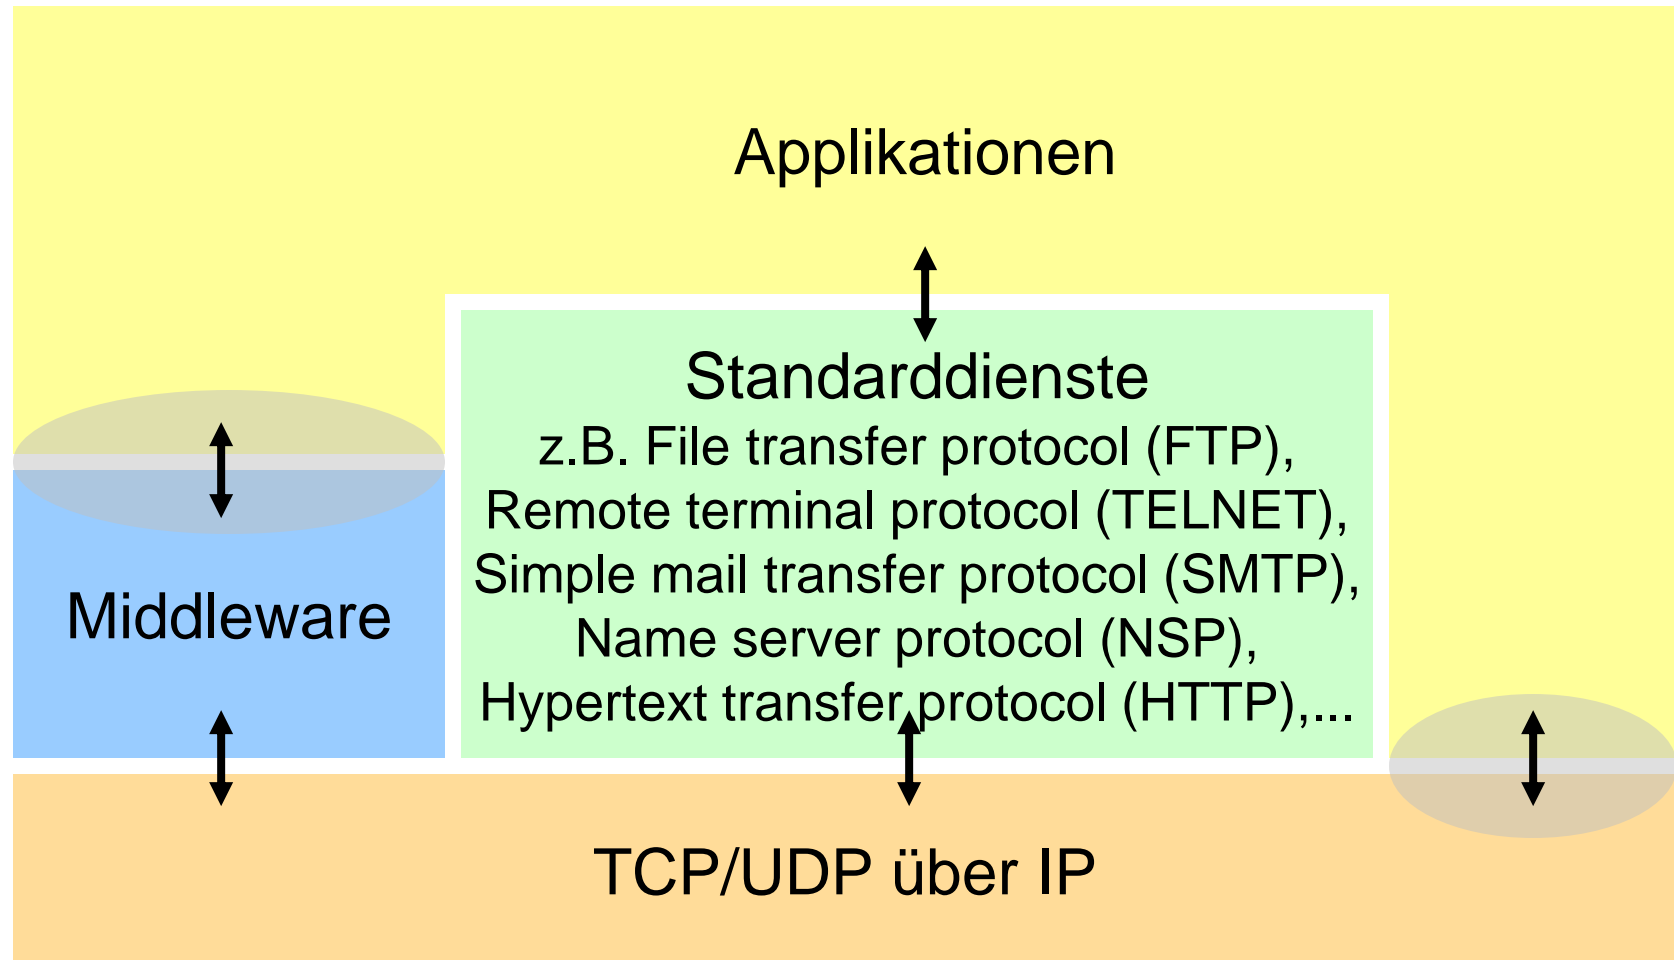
Applikationen

Standarddienste
z.B. File transfer protocol (FTP),
Remote terminal protocol (TELNET),
Simple mail transfer protocol (SMTP),
Name server protocol (NSP),
Hypertext transfer protocol (HTTP),...

Middleware

TCP/UDP über IP